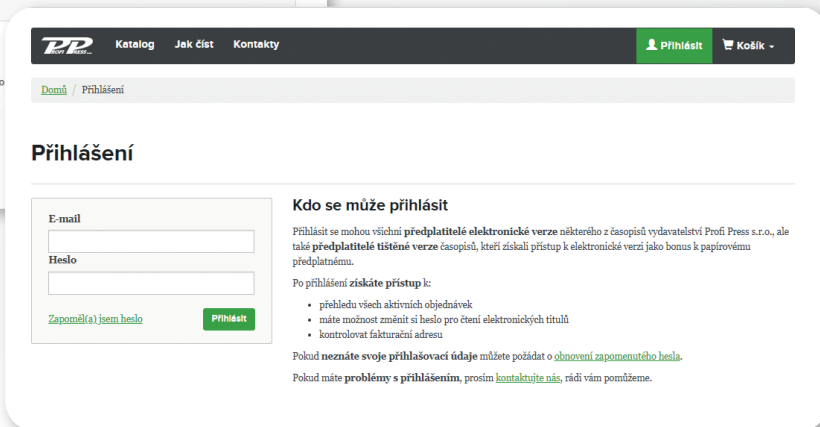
PP PROFI PRESS s.r.o.

Katalog Jak číst Kontakty

Přihlásit Košík

Domů / Přihlášení

Přihlášení

E-mail

Heslo

Zapoměl(a) jsem heslo

Přihlásit

Kdo se může přihlásit

Přihlásit se mohou všichni předplatitelé elektronické verze některého z časopisů vydavatelství Profi Press s.r.o., ale také předplatitelé tištěné verze časopisů, kteří získali přístup k elektronické verzi jako bonus k papírovému předplatnému.

Po přihlášení získáte přístup k:

- přehledu všech aktivních objednávek
- máte možnost změnit si heslo pro čtení elektronických titulů
- kontrolovat fakturační adresu

Pokud neznáte svoje přihlašovací údaje můžete požádat o obnovení zapomenutého hesla.

Pokud máte problémy s přihlášením, prosím kontaktujte nás, rádi vám pomůžeme.